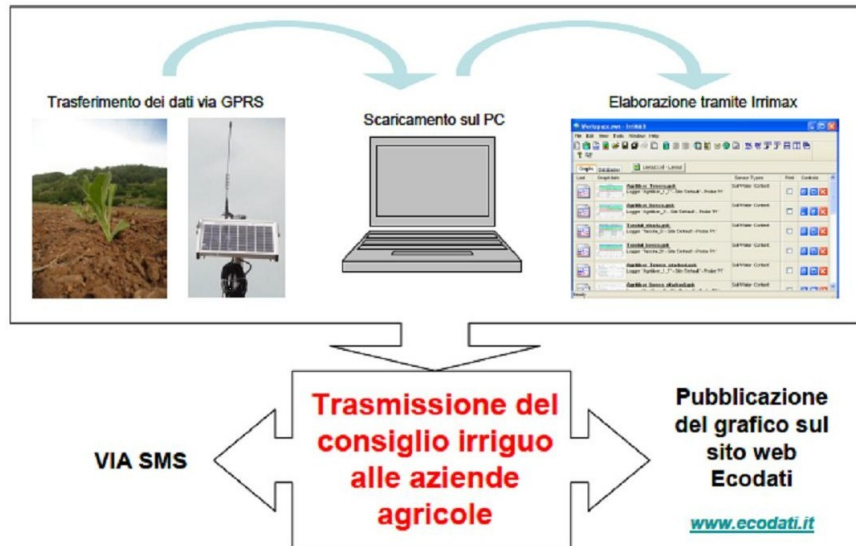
Trasferimento dei dati via GPRS

Scaricamento sul PC

Elaborazione tramite Irrimax

Trasmissione del consiglio irriguo alle aziende agricole

VIA SMS

Pubblicazione del grafico sul sito web Ecodati

www.ecodati.it